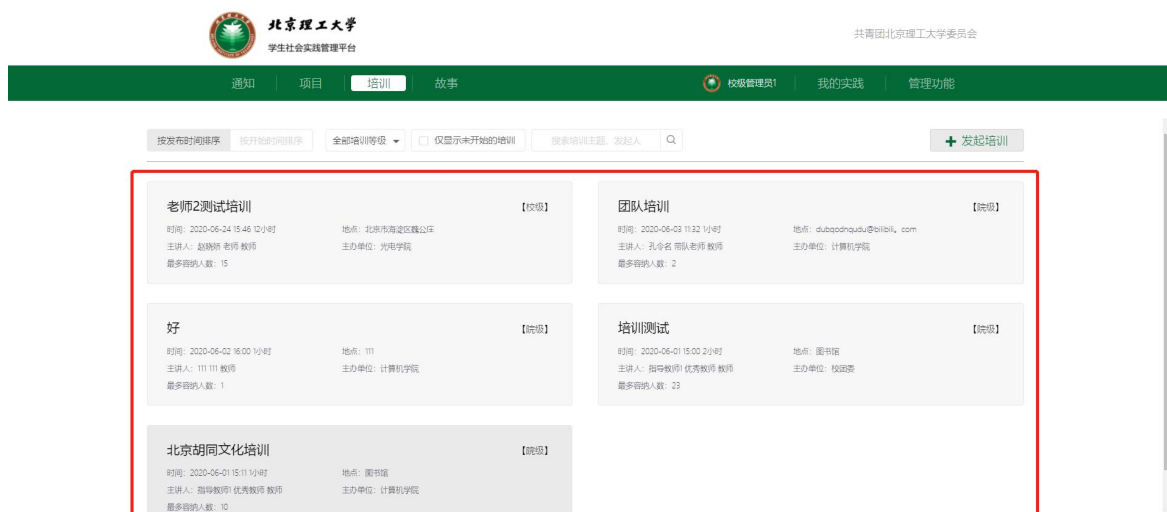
北京理工大学
学生社会实践管理平台

共青团北京理工大学委员会

通知 项目 培训 故事

校级管理员1 我的实践 管理功能

按发布时间排序 按开始时间排序 全部培训等级 仅显示未开始的培训 搜索培训主题、发起人

发起培训

老师2测试培训 【校级】
时间：2020-06-24 15:46 12小时 地点：北京市海淀区魏公庄
主讲人：赵晓娇 老师 教师 主办单位：光电学院
最多容纳人数：15

团队培训 【院级】
时间：2020-06-03 11:32 1小时 地点：dubqodnqudu@bilibili。com
主讲人：孔令名 带队老师 教师 主办单位：计算机学院
最多容纳人数：2

好 【院级】
时间：2020-06-02 16:00 1小时 地点：111
主讲人：111 111 教师 主办单位：计算机学院
最多容纳人数：1

培训测试 【院级】
时间：2020-06-01 15:00 2小时 地点：图书馆
主讲人：指导教师1 优秀教师 教师 主办单位：校团委
最多容纳人数：23

北京胡同文化培训 【院级】
时间：2020-06-01 15:11 1小时 地点：图书馆
主讲人：指导教师1 优秀教师 教师 主办单位：计算机学院
最多容纳人数：10